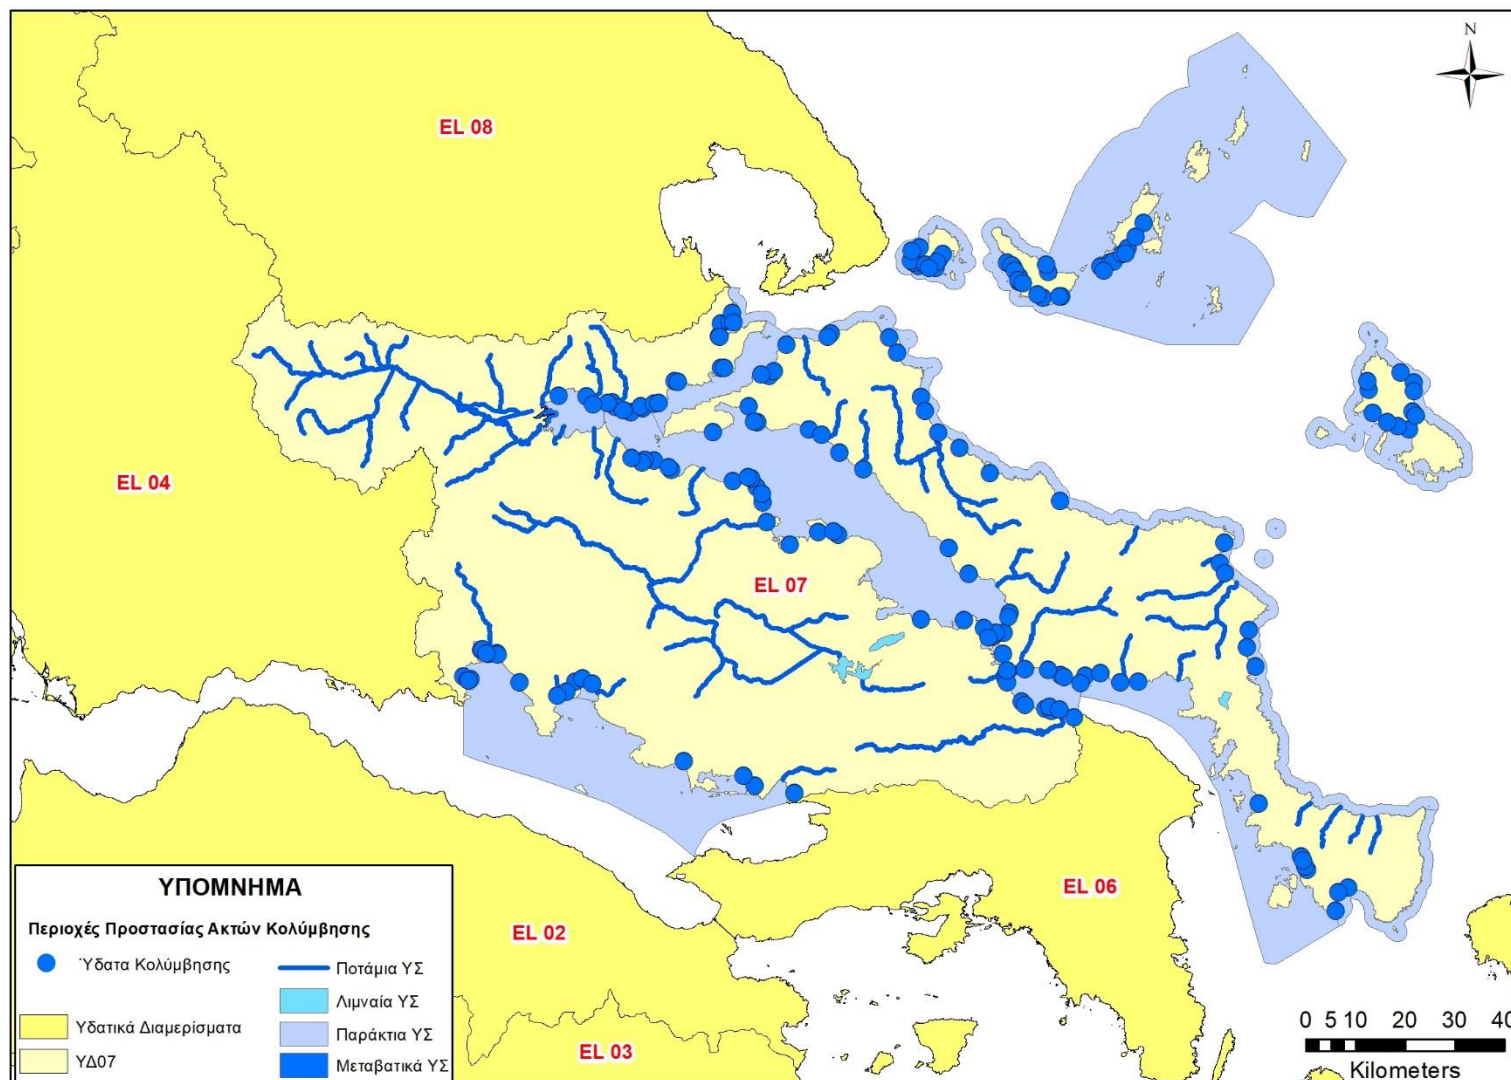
N

EL 08

EL 04

EL 07

EL 06

EL 02

EL 03

ΥΠΟΜΝΗΜΑ

Περιοχές Προστασίας Ακτών Κολύμβησης

Ύδατα Κολύμβησης

Ποτάμια ΥΣ

Λιμναία ΥΣ

Υδατικά Διαμερίσματα

Παράκτια ΥΣ

ΥΔ07

Μεταβατικά ΥΣ

0 5 10 20 30 40

Kilometers